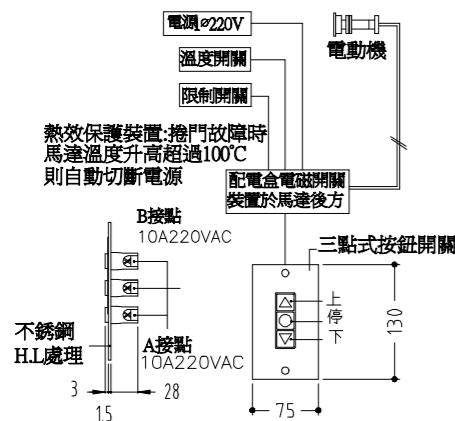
電源ø220V

溫度開關

限制開關

電動機

熱效保護裝置:捲門故障時馬達溫度升高超過100°C則自動切斷電源

配電盒電磁開關裝置於馬達後方

B接點
10A220VAC

三點式按鈕開關

上
停
下

130

不銹鋼
H.L處理

A接點
10A220VAC

3
28
1.5
75